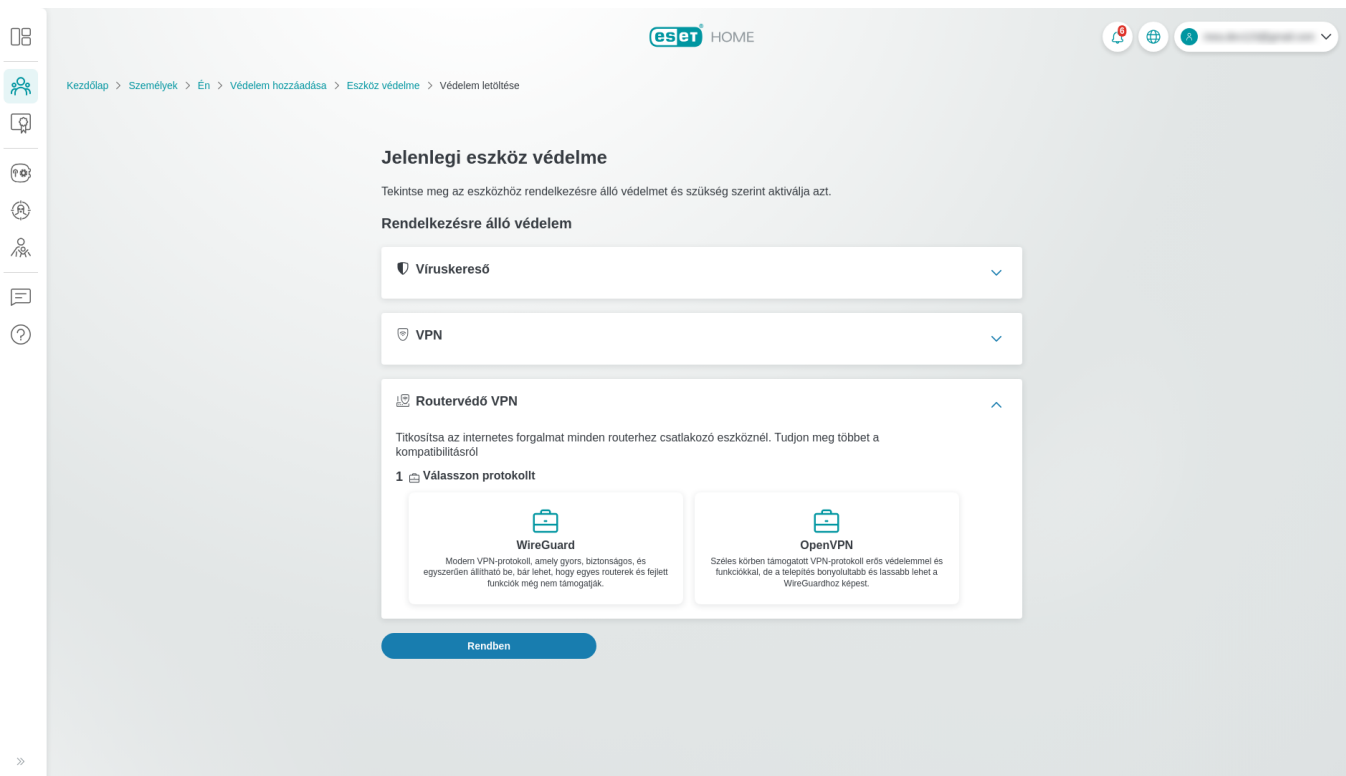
ESET HOME

6

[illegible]

Kezdőlap > Személyek > Én > Védelem hozzáadása > Eszköz védelme > Védelem letöltése

Jelenlegi eszköz védelme

Tekintse meg az eszközhöz rendelkezésre álló védelmet és szükség szerint aktiválja azt.

Rendelkezésre álló védelem

Víruskereső

VPN

Routervédő VPN

Titkosítsa az internetes forgalmat minden routerhez csatlakozó eszköznél. Tudjon meg többet a kompatibilitásról

1 Válasszon protokollt

WireGuard
Modern VPN-protokoll, amely gyors, biztonságos, és egyszerűen állítható be, bár lehet, hogy egyes routerek és fejlett funkciók még nem támogatják.

OpenVPN
Széles körben támogatott VPN-protokoll erős védelemmel és funkciókkal, de a telepítés bonyolultabb és lassabb lehet a WireGuardhoz képest.

Rendben